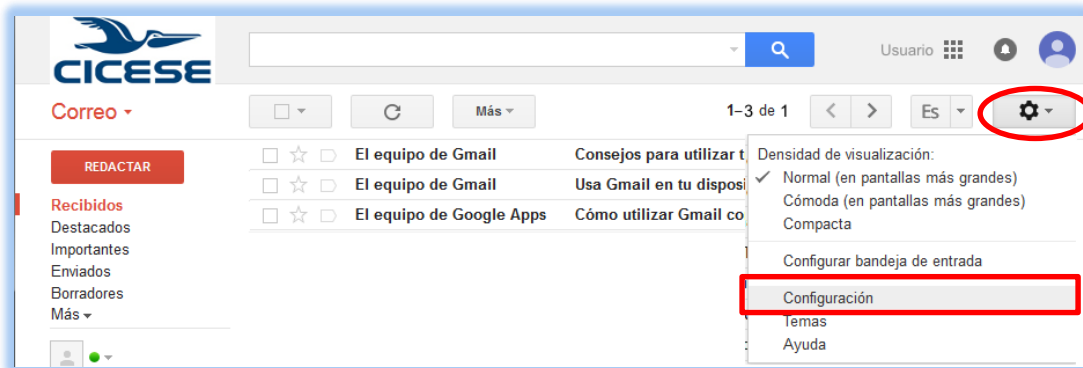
CICESE

Usuario

Correo

Más

1–3 de 1

Es

REDACTAR

Recibidos
Destacados
Importantes
Enviados
Borradores
Más

El equipo de Gmail Consejos para utilizar t
El equipo de Gmail Usa Gmail en tu disposi
El equipo de Google Apps Cómo utilizar Gmail co

Densidad de visualización:
✓ Normal (en pantallas más grandes)
Cómoda (en pantallas más grandes)
Compacta
Configurar bandeja de entrada
Configuración
Temas
Ayuda